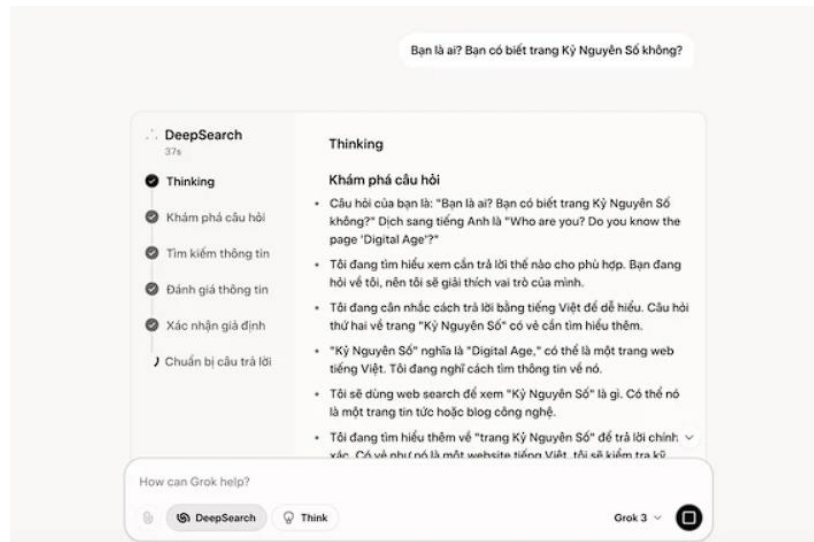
Bạn là ai? Bạn có biết trang Kỷ Nguyên Số không?

DeepSearch
37s

Thinking

Khám phá câu hỏi

Tìm kiếm thông tin

Đánh giá thông tin

Xác nhận giả định

Chuẩn bị câu trả lời

Thinking

Khám phá câu hỏi

- Câu hỏi của bạn là: "Bạn là ai? Bạn có biết trang Kỷ Nguyên Số không?" Dịch sang tiếng Anh là "Who are you? Do you know the page 'Digital Age'?"
- Tôi đang tìm hiểu xem cần trả lời thế nào cho phù hợp. Bạn đang hỏi về tôi, nên tôi sẽ giải thích vai trò của mình.
- Tôi đang cân nhắc cách trả lời bằng tiếng Việt để dễ hiểu. Câu hỏi thứ hai về trang "Kỷ Nguyên Số" có vẻ cần tìm hiểu thêm.
- "Kỷ Nguyên Số" nghĩa là "Digital Age," có thể là một trang web tiếng Việt. Tôi đang nghĩ cách tìm thông tin về nó.
- Tôi sẽ dùng web search để xem "Kỷ Nguyên Số" là gì. Có thể nó là một trang tin tức hoặc blog công nghệ.
- Tôi đang tìm hiểu thêm về "trang Kỷ Nguyên Số" để trả lời chính xác. Có vẻ như nó là một website tiếng Việt, tôi sẽ kiểm tra kỹ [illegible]

How can Grok help?

DeepSearch

Think

Grok 3